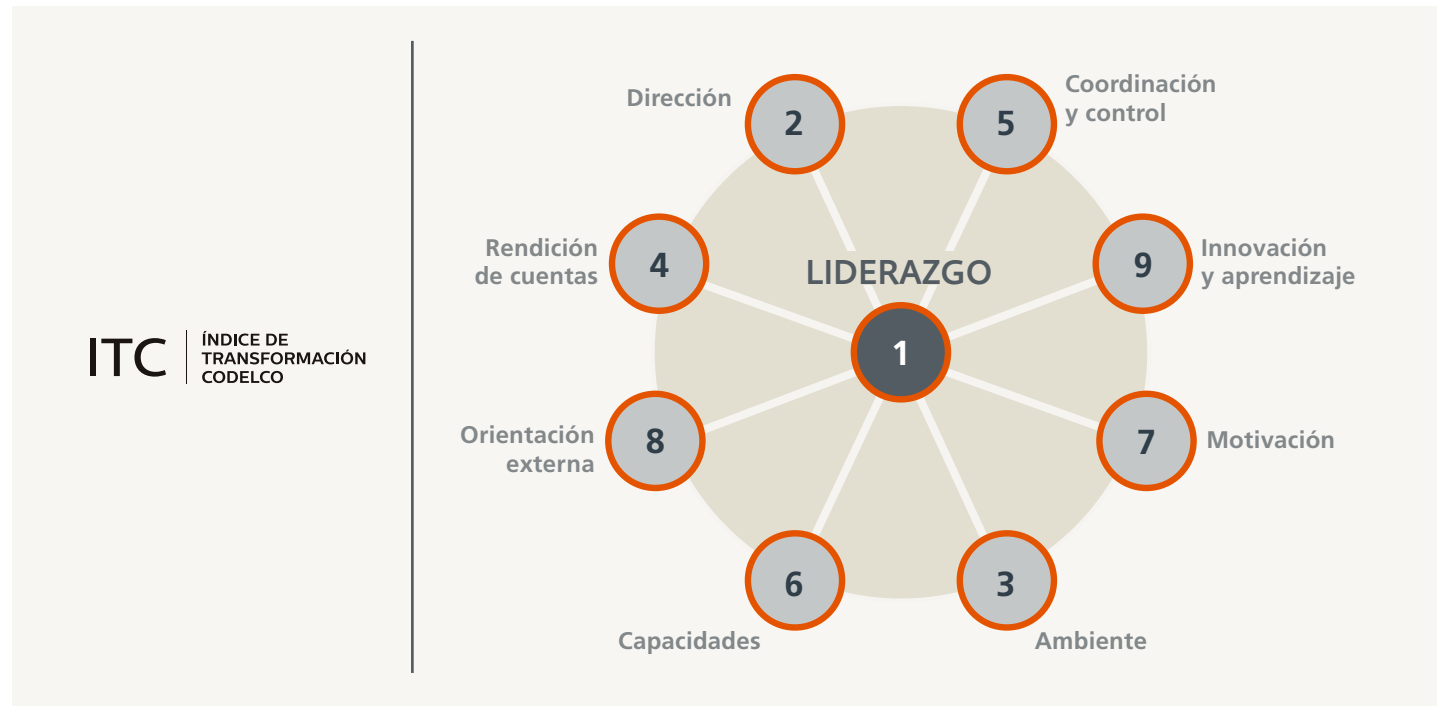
ITC ÍNDICE DE TRANSFORMACIÓN CODELCO

Dirección
2

Coordinación y control
5

Rendición de cuentas
4

LIDERAZGO

Innovación y aprendizaje
9

1

Orientación externa
8

Motivación
7

6
Capacidades

3
Ambiente